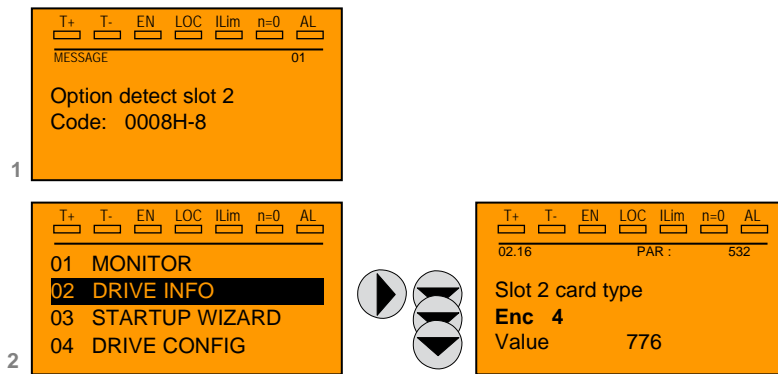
T+ T- EN LOC ILim n=0 AL
MESSAGE 01
Option detect slot 2
Code: 0008H-8

1

T+ T- EN LOC ILim n=0 AL
01 MONITOR
02 DRIVE INFO
03 STARTUP WIZARD
04 DRIVE CONFIG

2

T+ T- EN LOC ILim n=0 AL
02.16 PAR : 532
Slot 2 card type
**Enc 4**
Value 776